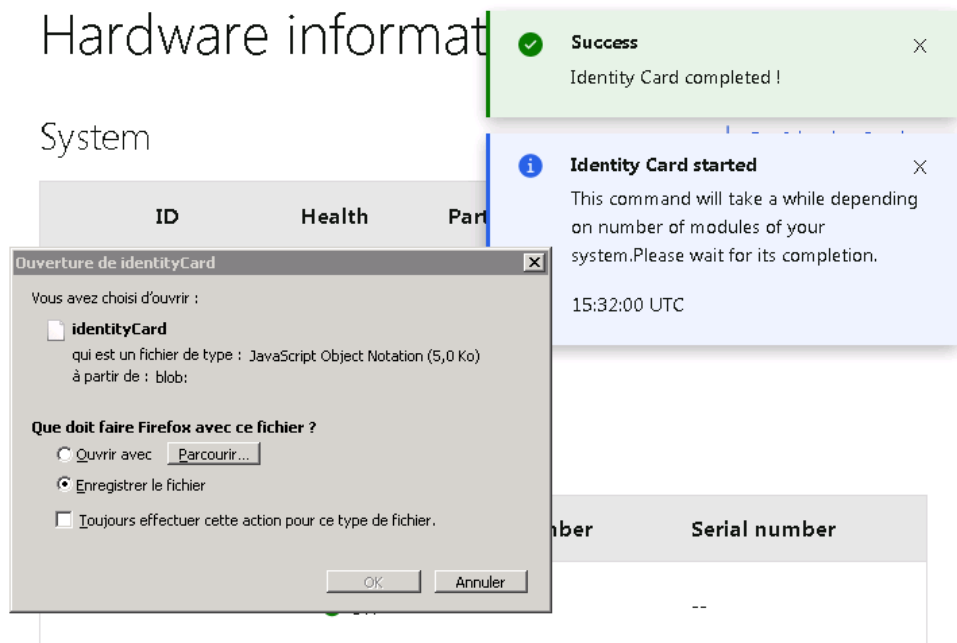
Hardware informat

System

ID

Health

Part

Success

Identity Card completed !

Identity Card started

This command will take a while depending on number of modules of your system.Please wait for its completion.

15:32:00 UTC

Ouverture de identityCard

Vous avez choisi d'ouvrir :

identityCard

qui est un fichier de type : JavaScript Object Notation (5,0 Ko)

à partir de : blob:

Que doit faire Firefox avec ce fichier ?

Ouvrir avec

Parcourir...

Enregistrer le fichier

Toujours effectuer cette action pour ce type de fichier.

OK

Annuler

nber

Serial number

--